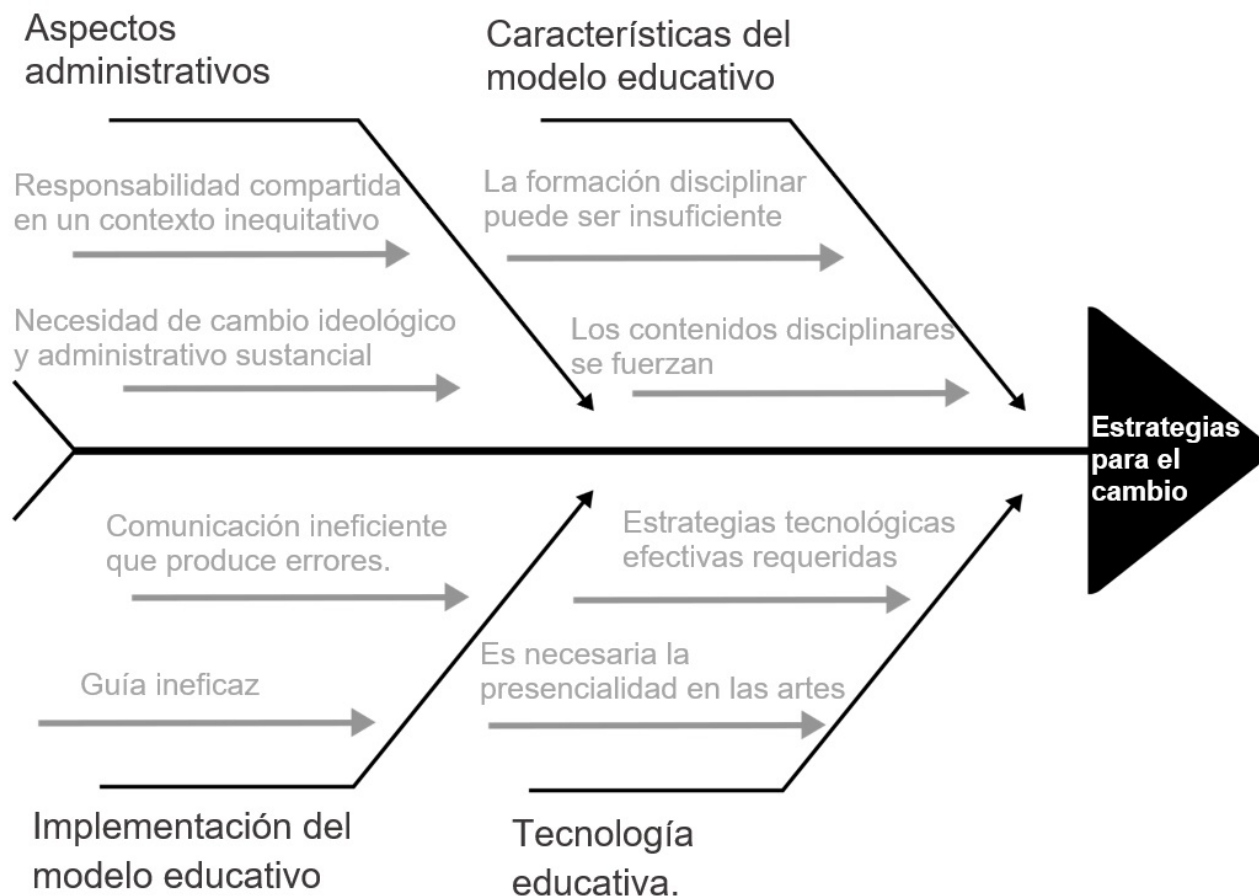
Aspectos administrativos

Responsabilidad compartida en un contexto inequitativo

Necesidad de cambio ideológico y administrativo sustancial

Características del modelo educativo

La formación disciplinar puede ser insuficiente

Los contenidos disciplinares se fuerzan

Estrategias para el cambio

Comunicación ineficiente que produce errores.

Guía ineficaz

Implementación del modelo educativo

Estrategias tecnológicas efectivas requeridas

Es necesaria la presencialidad en las artes

Tecnología educativa.